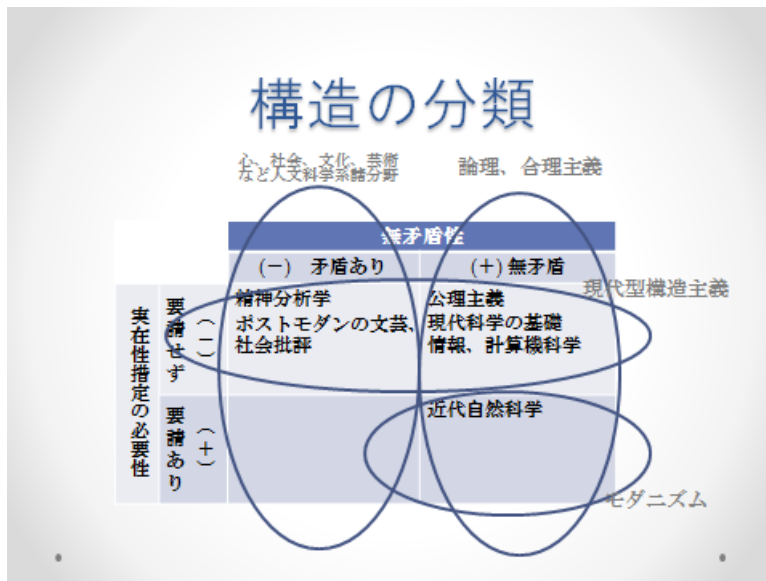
構造の分類

心、社会、文化、芸術など人文科学系諸分野

論理、合理主義

現代型構造主義

モダニズム

| | | 無矛盾性 | |
|---|---|---|---|
| | | (－) 矛盾あり | (＋) 無矛盾 |
| 実在性措定の必要性 | 要請せず (－) | 精神分析学 ポストモダンの文芸、社会批評 | 公理主義 現代科学の基礎 情報、計算機科学 |
| | 要請あり (＋) | | 近代自然科学 |